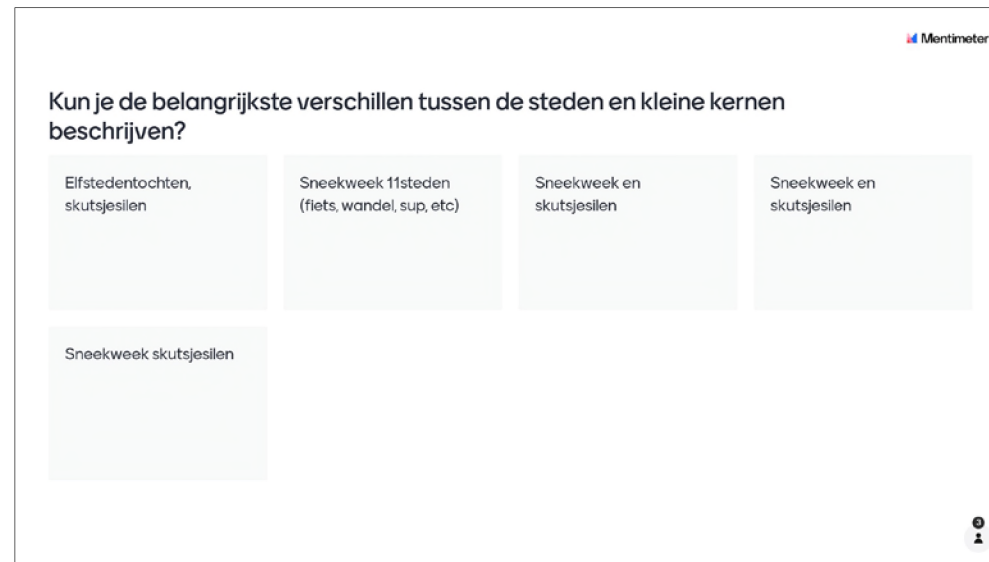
Mentimeter

Kun je de belangrijkste verschillen tussen de steden en kleine kernen beschrijven?

Elfstedentochten, skutsjesilen

Sneekweek 11steden (fiets, wandel, sup, etc)

Sneekweek en skutsjesilen

Sneekweek en skutsjesilen

Sneekweek skutsjesilen

3